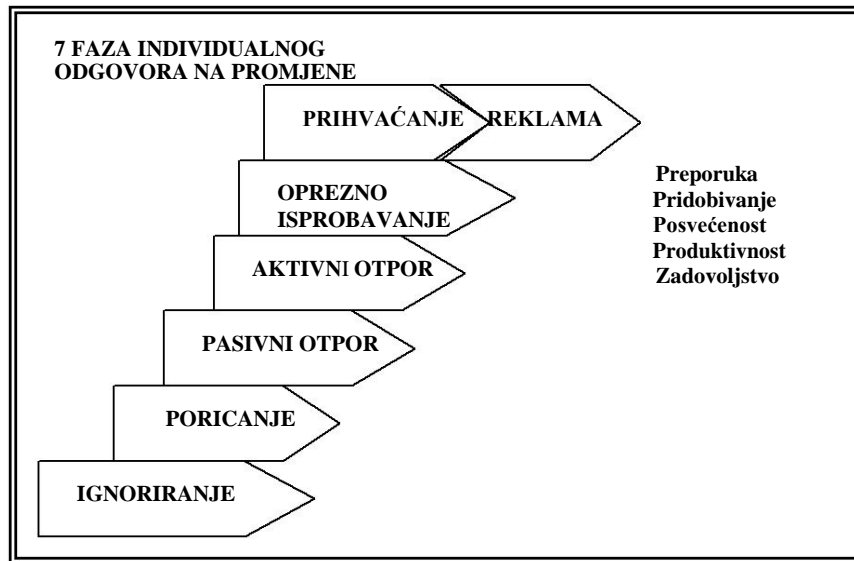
7 FAZA INDIVIDUALNOG ODGOVORA NA PROMJENE

PRIHVAĆANJE

REKLAMA

OPREZNO ISPROBAVANJE

AKTIVNI OTPOR

PASIVNI OTPOR

PORICANJE

IGNORIRANJE

Preporuka
Pridobivanje
Posvećenost
Produktivnost
Zadovoljstvo